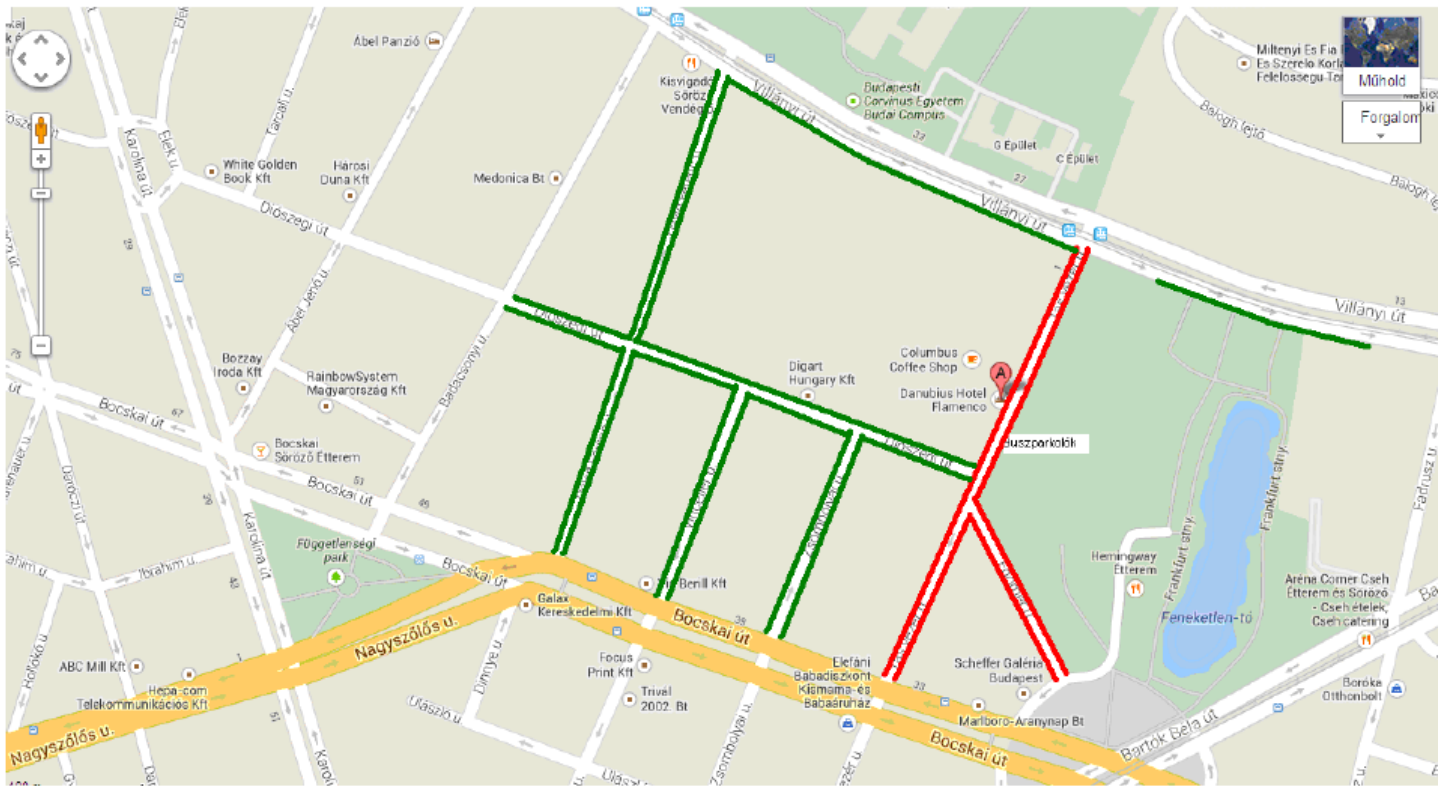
Ábel Panzió
Kisvigadó Söröző Vendéglő
Villányi út
Budapesti Corvinus Egyetem Budai Campus
33
G Épület
C Épület
27
Villányi út
Villányi út
13
Miltenyi Es Fia Es Szerelo Korlat Felelossegu Tar
Balogh tejtő
Balogh tejtő
Műhold
Forgalom
Karolina út
Elek u.
Tarcali u.
White Golden Book Kft
Harosi Duna Kft
Medonica Bt
Diószegi út
Ábel Jenő u.
Diószegi út
Bozzay Iroda Kft
RainbowSystem Magyarország Kft
Badacsonyi u.
Digart Hungary Kft
Columbus Coffee Shop
Danubius Hotel Flamenco
A
Buszparkoló
Diószegi út
Bocskai út
Bocskai Söröző Étterem
Bocskai út
Bocskai út
Függetlenségi park
Ibrahim u.
Karolina út
ABC Mill Kft
Hepa-com Telekommunikációs Kft
Nagyszőlős u.
Nagyszőlős u.
Galax Kereskedelmi Kft
Benill Kft
Bocskai út
38
Focus Print Kft
Trivál 2002. Bt
Elefánt Babadiszkont Kismama- és Babaáruház
Scheffer Galéria Budapest
Marlboro-Aranynap Bt
Bocskai út
Bartók Béla út
Hemingway Étterem
Frankfurt stny
Frankfurt stny
Feneketlen-tó
Aréna Corner Cseh Étterem és Söröző - Cseh ételek, Cseh catering
Boróka Otthonbolt
Dayka Gábor u.
Zsombolyai u.
Ulászló u.
Dinnye u.
75
67
51
49
29